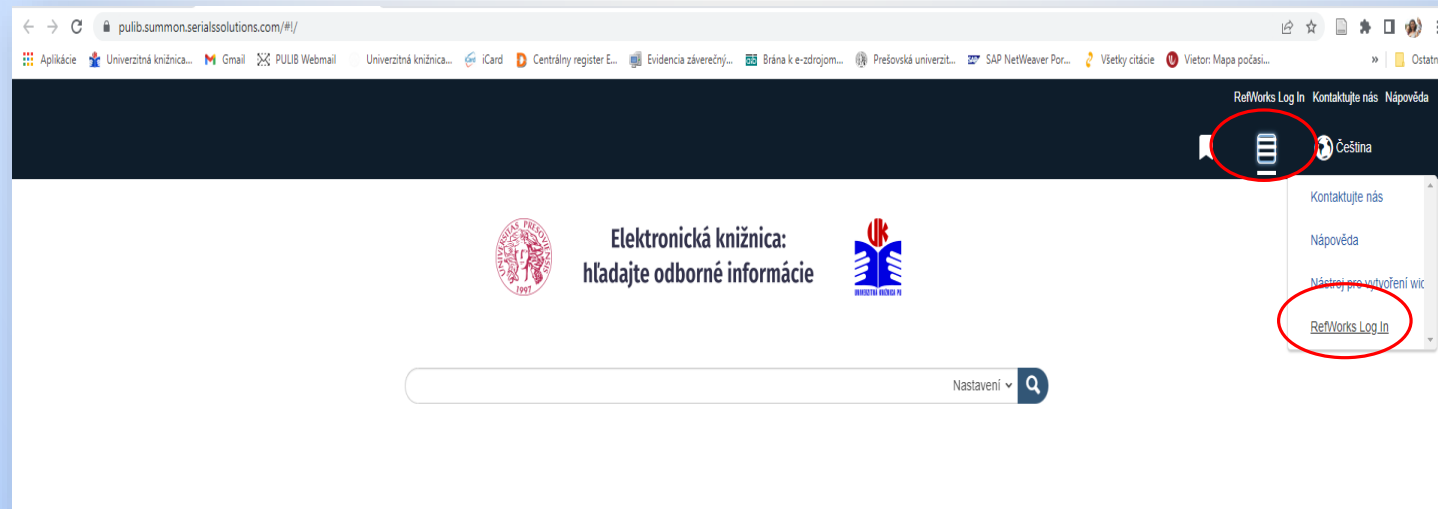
pulib.summon.serialssolutions.com/#!/

Aplikácie Univerzitná knižnica... Gmail PULIB Webmail Univerzitná knižnica... iCard Centrálny register E... Evidencia záverečný... Brána k e-zdrojom... Prešovská univerzit... SAP NetWeaver Por... Všetky citácie Vietor: Mapa počasi... » Ostatn

RefWorks Log In Kontaktujte nás Nápověda

Čeština

Kontaktujte nás

Nápověda

Nástroj pro vytvoření wid

RefWorks Log In

UNIVERSITAS PREŠOVIENSIS 1997

Elektronická knižnica:
hľadajte odborné informácie

UK
UNIVERZITNÁ KNIŽNICA PU

Nastavení